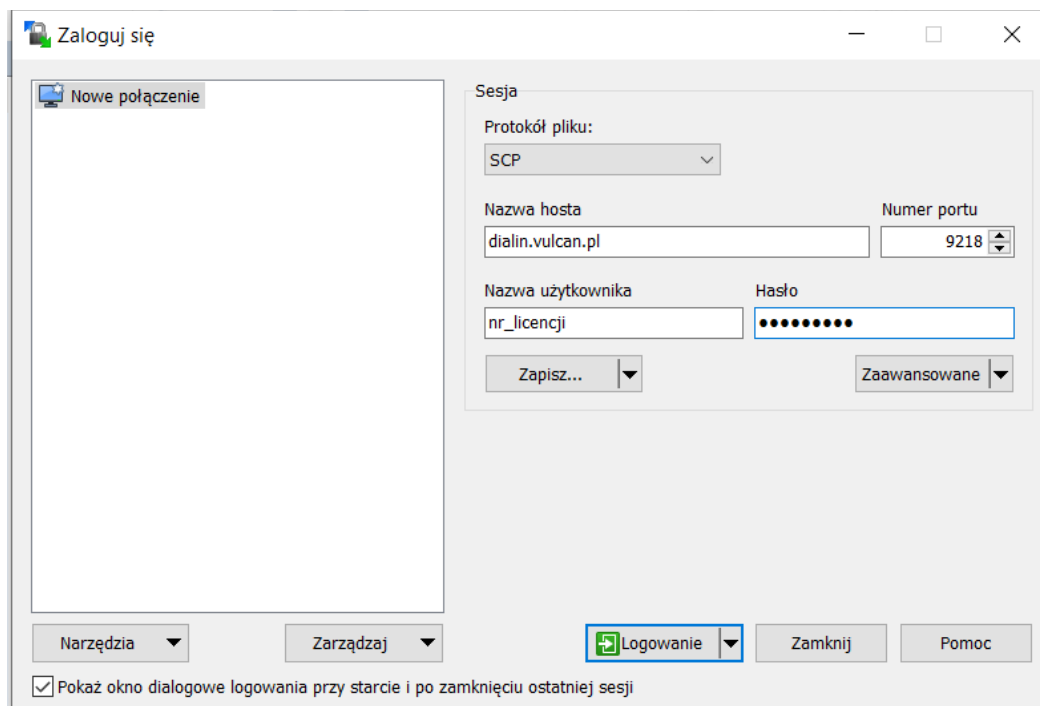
Zaloguj się

Nowe połączenie

Sesja

Protokół pliku:

SCP

Nazwa hosta

dialin.vulcan.pl

Numer portu

9218

Nazwa użytkownika

nr_licencji

Hasło

●●●●●●●●●

Zapisz...

Zaawansowane

Narzędzia

Zarządzaj

Logowanie

Zamknij

Pomoc

Pokaż okno dialogowe logowania przy starcie i po zamknięciu ostatniej sesji